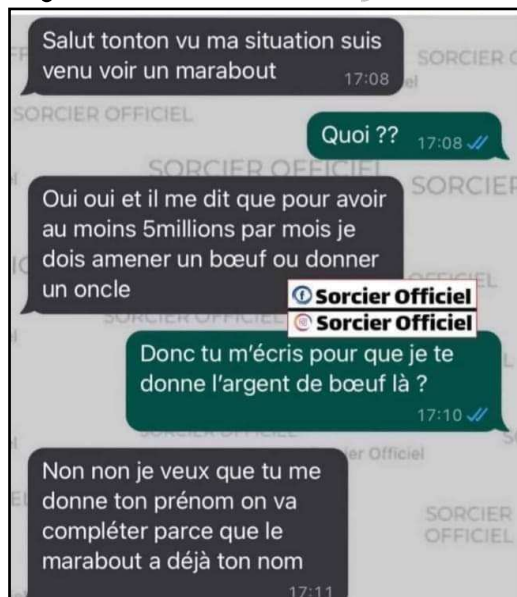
Salut tonton vu ma situation suis venu voir un marabout 17:08

SORCIER OFFICIEL

Quoi ?? 17:08

SORCIER OFFICIEL

Oui oui et il me dit que pour avoir au moins 5millions par mois je dois amener un bœuf ou donner un oncle

Sorcier Officiel
Sorcier Officiel

Donc tu m'écris pour que je te donne l'argent de bœuf là ? 17:10

Non non je veux que tu me donne ton prénom on va compléter parce que le marabout a déjà ton nom 17:11

SORCIER OFFICIEL